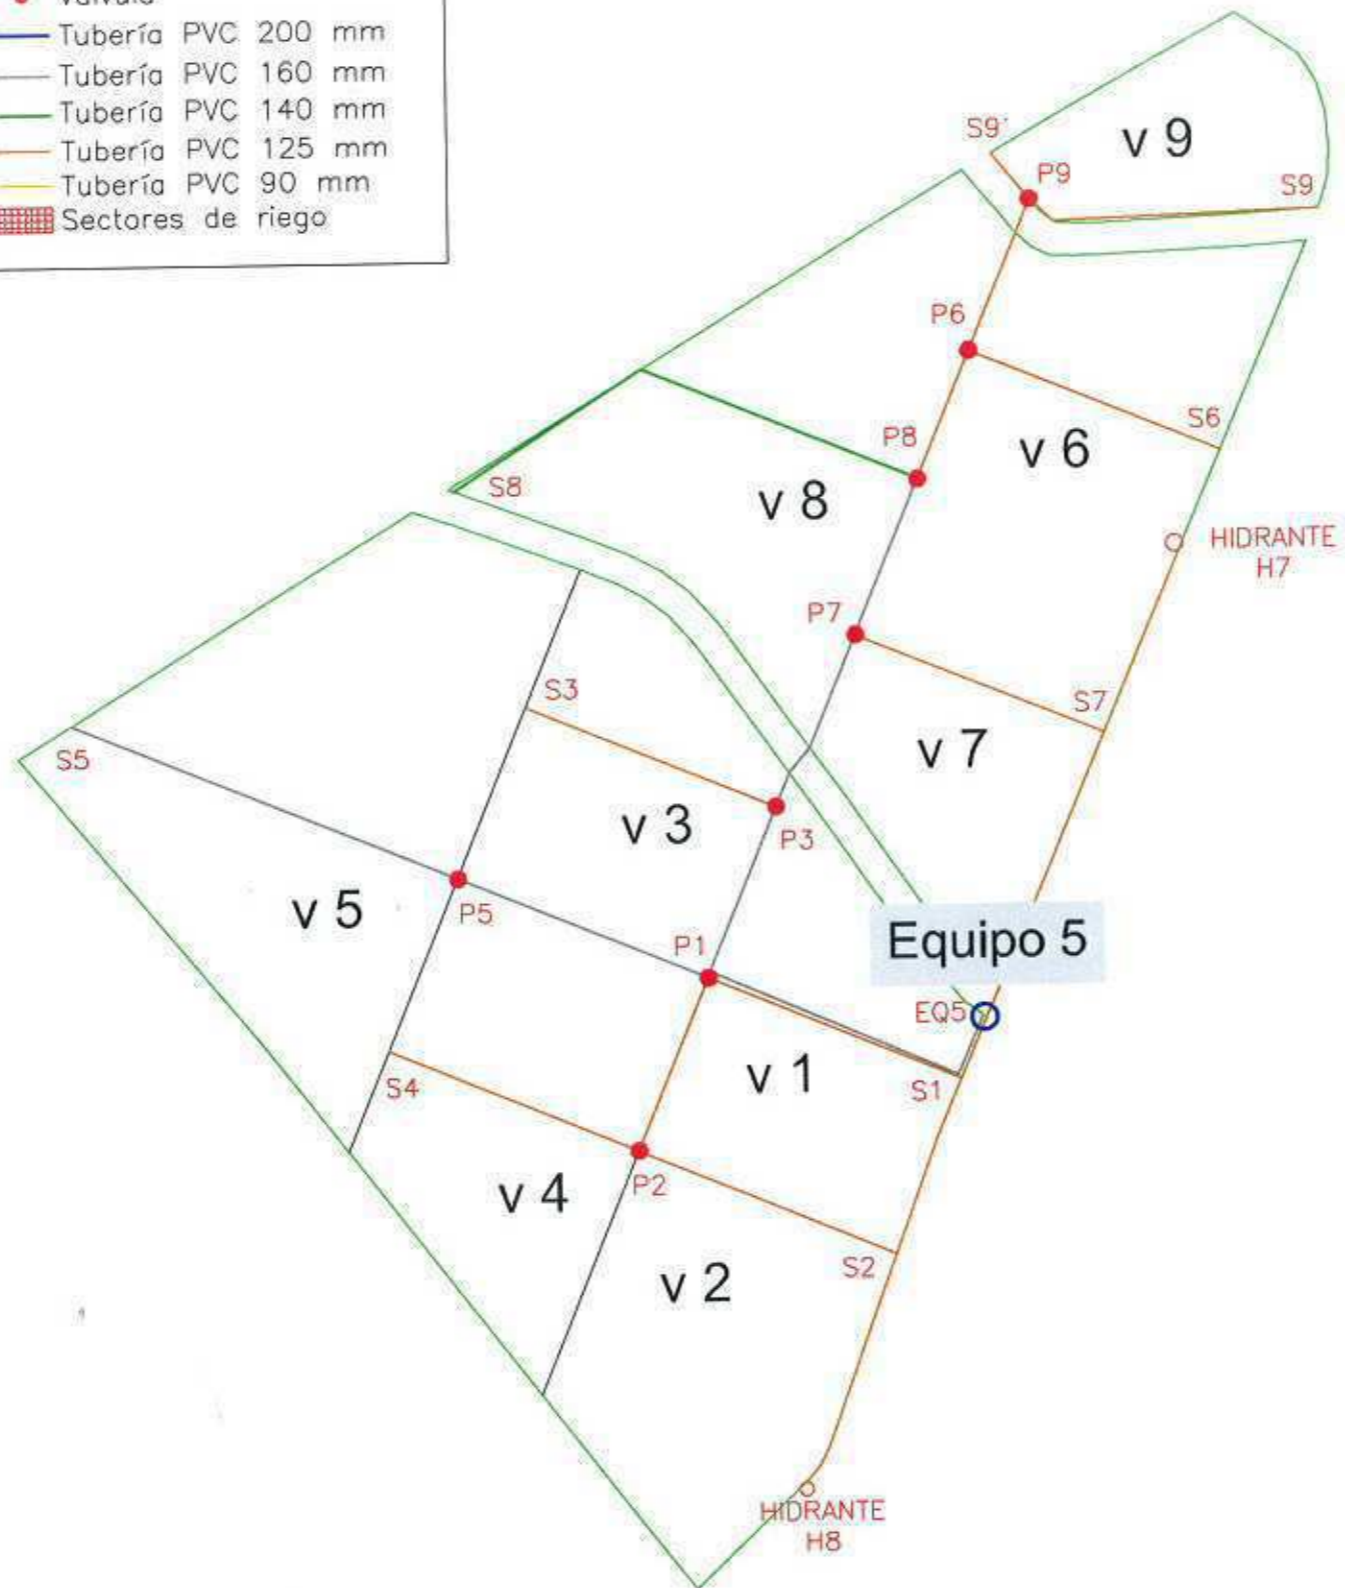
Válvula
Tubería PVC 200 mm
Tubería PVC 160 mm
Tubería PVC 140 mm
Tubería PVC 125 mm
Tubería PVC 90 mm
Sectores de riego

S9'
v 9
P9
S9
P6
S6
P8
v 6
S8
v 8
HIDRANTE H7
P7
S3
S7
v 7
S5
v 3
P3
v 5
P5
P1
Equipo 5
EQ5
v 1
S1
S4
P2
v 4
S2
v 2
HIDRANTE H8